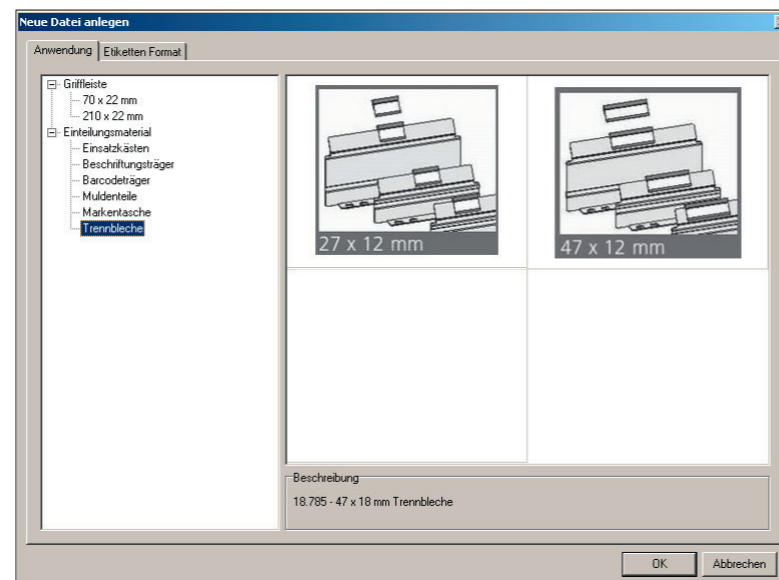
Neue Datei anlegen

Anwendung | Etiketten Format

Griffleiste
70 x 22 mm
210 x 22 mm
Einteilungsmaterial
Einsatzkästen
Beschriftungsträger
Barcodeträger
Muldenteile
Markentasche
Trennbleche

27 x 12 mm

47 x 12 mm

Beschreibung

18.785 - 47 x 18 mm Trennbleche

OK

Abbrechen